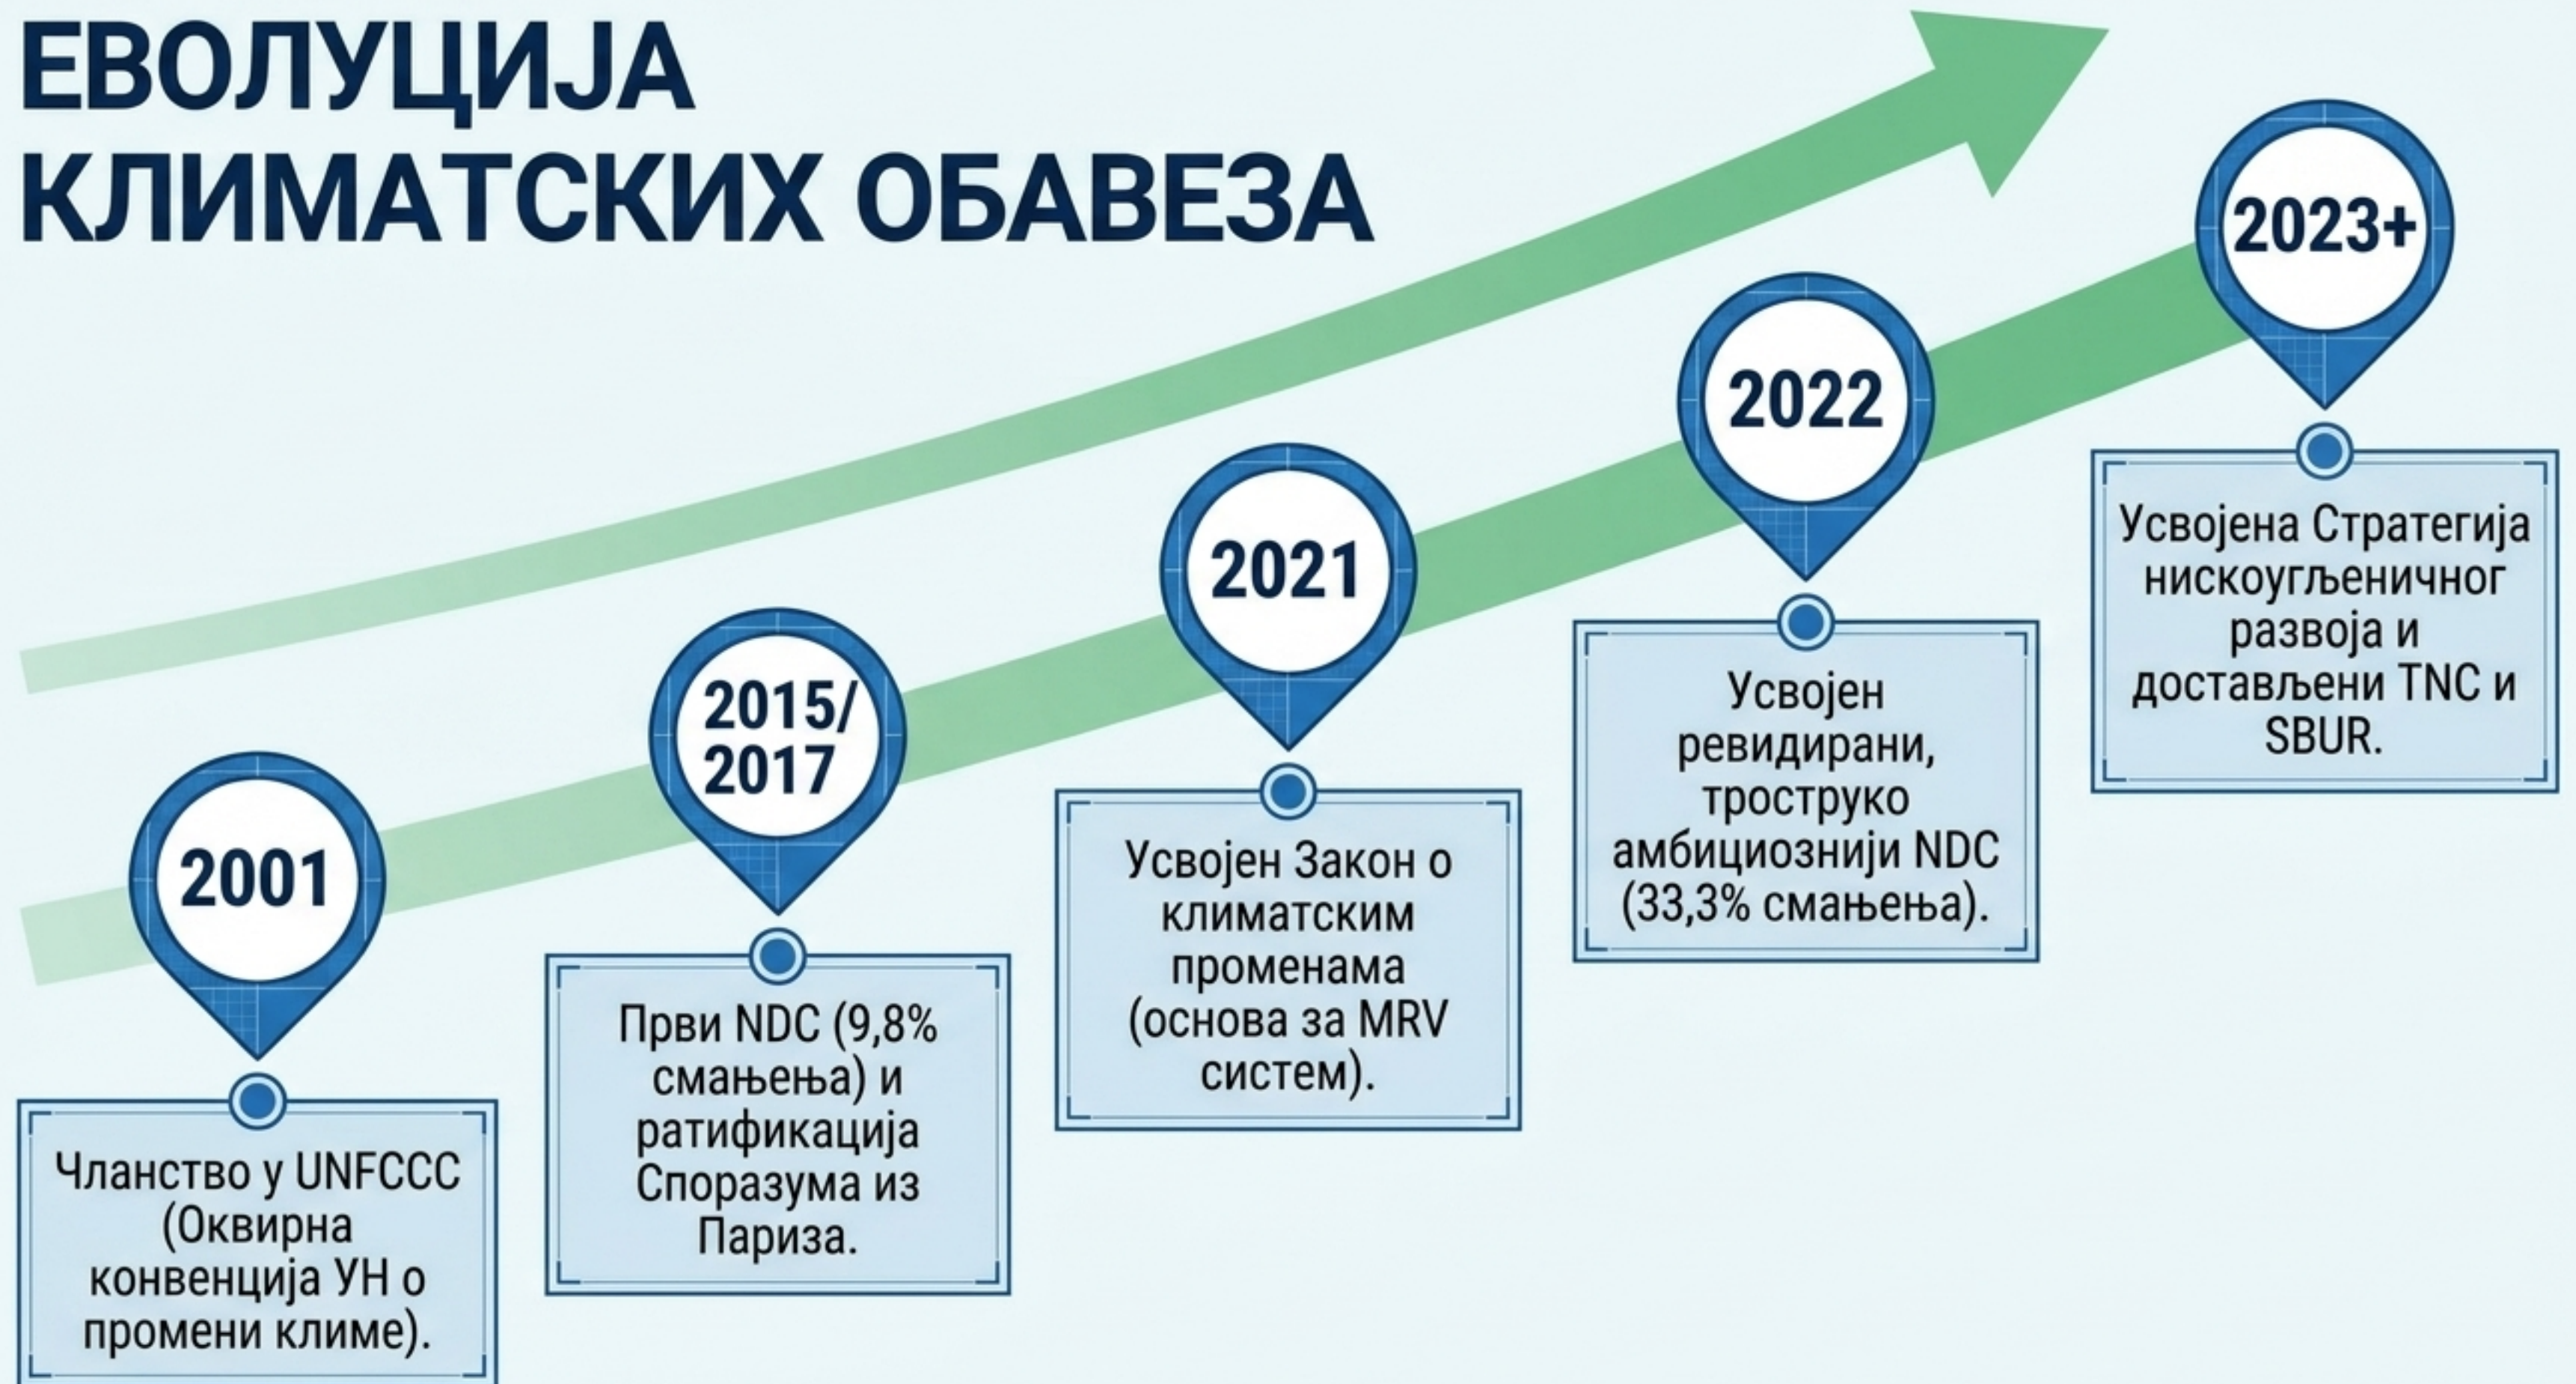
ЕВОЛУЦИЈА КЛИМАТСКИХ ОБАВЕЗА

2001

Чланство у UNFCCC (Оквирна конвенција УН о промени климе).

2015/ 2017

Први NDC (9,8% смањења) и ратификација Споразума из Париза.

2021

Усвојен Закон о климатским променама (основа за MRV систем).

2022

Усвојен ревидирани, троструко амбициознији NDC (33,3% смањења).

2023+

Усвојена Стратегија нискоугљеничног развоја и достављени TNC и SBUR.